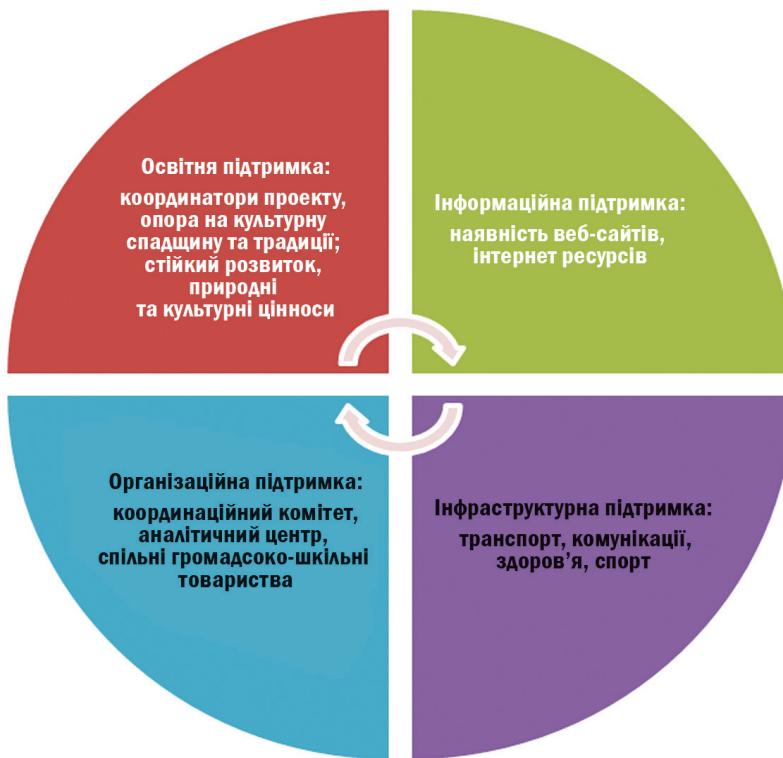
Освітня підтримка:

координатори проекту, опора на культурну спадщину та традиції; стійкий розвиток, природні та культурні цінноси

Інформаційна підтримка:

наявність веб-сайтів, інтернет ресурсів

Організаційна підтримка:

координаційний комітет, аналітичний центр, спільні громадсоко-шкільні товариства

Інфраструктурна підтримка:

транспорт, комунікації, здоров'я, спорт